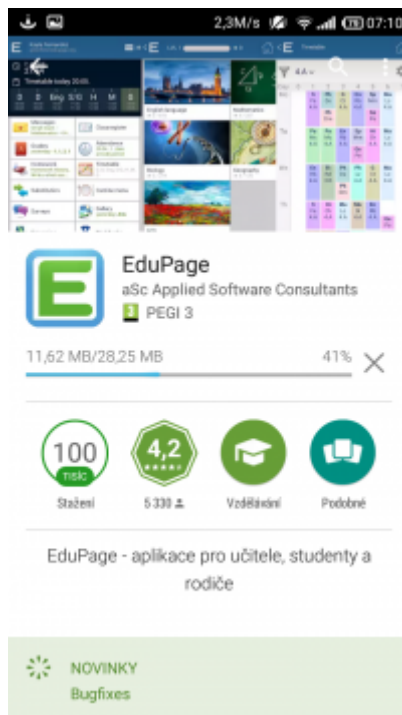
2,3M/s 75 07:10

EduPage
aSc Applied Software Consultants
PEGI 3

11,62 MB/28,25 MB
41%

100
TISÍC
Stažení

4,2
5 330

Vzdělávání

Podobné

EduPage - aplikace pro učitele, studenty a rodiče

NOVINKY
Bugfixes